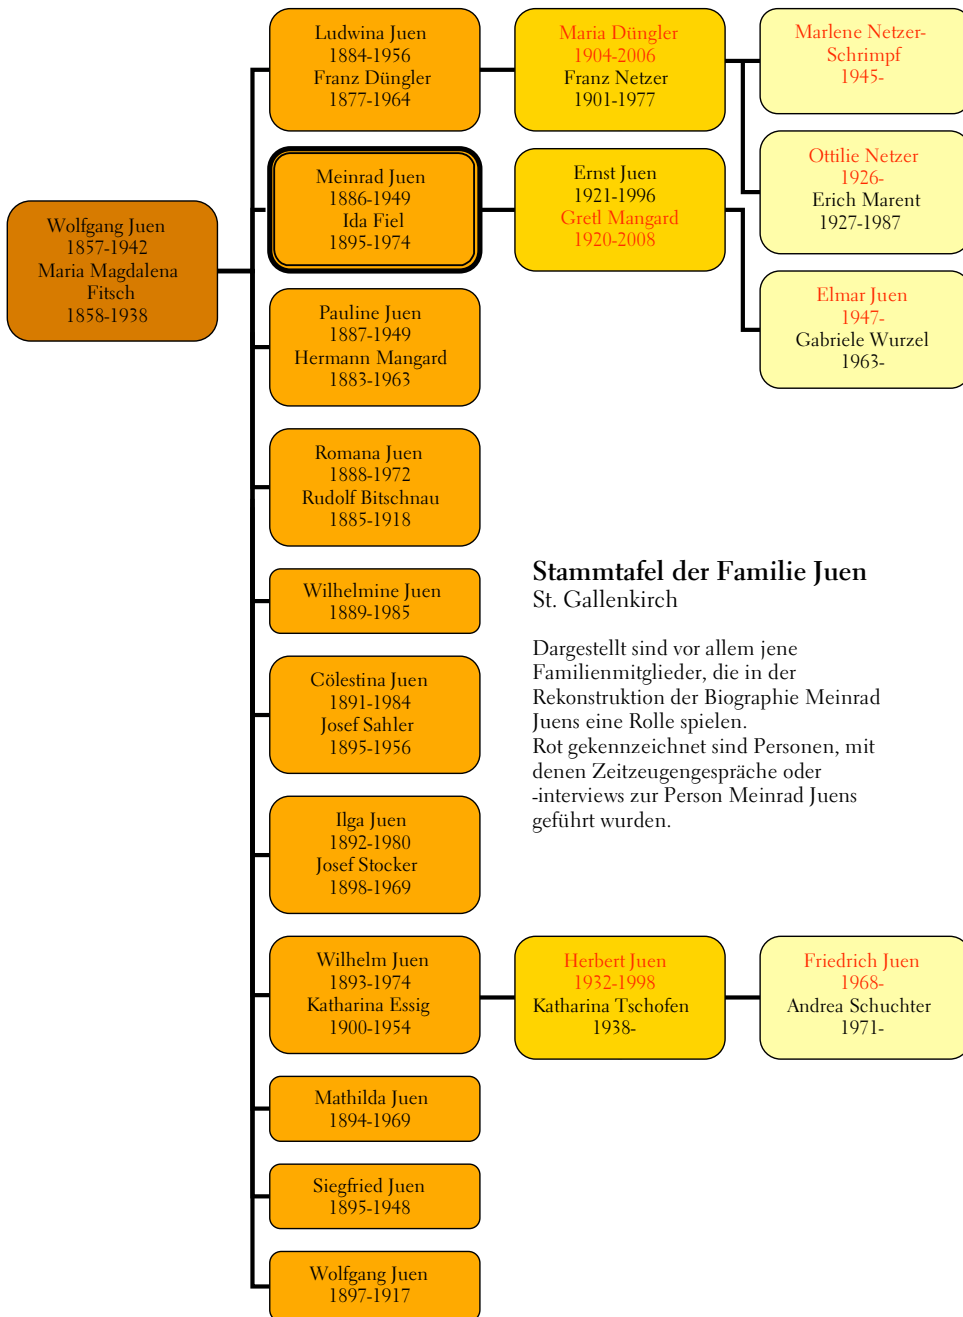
Wolfgang Juen
1857-1942
Maria Magdalena Fitsch
1858-1938

Ludwina Juen
1884-1956
Franz Düngler
1877-1964

Maria Düngler
1904-2006
Franz Netzer
1901-1977

Marlene Netzer-Schrimpf
1945-

Ottilie Netzer
1926-
Erich Marent
1927-1987

Meinrad Juen
1886-1949
Ida Fiel
1895-1974

Ernst Juen
1921-1996
Gretl Mangard
1920-2008

Elmar Juen
1947-
Gabriele Wurzel
1963-

Pauline Juen
1887-1949
Hermann Mangard
1883-1963

Romana Juen
1888-1972
Rudolf Bitschnau
1885-1918

Stammtafel der Familie Juen
St. Gallenkirch

Dargestellt sind vor allem jene Familienmitglieder, die in der Rekonstruktion der Biographie Meinrad Juens eine Rolle spielen.
Rot gekennzeichnet sind Personen, mit denen Zeitzeugengespräche oder -interviews zur Person Meinrad Juens geführt wurden.

Wilhelmine Juen
1889-1985

Cölestina Juen
1891-1984
Josef Sahler
1895-1956

Ilga Juen
1892-1980
Josef Stocker
1898-1969

Wilhelm Juen
1893-1974
Katharina Essig
1900-1954

Herbert Juen
1932-1998
Katharina Tschofen
1938-

Friedrich Juen
1968-
Andrea Schuchter
1971-

Mathilda Juen
1894-1969

Siegfried Juen
1895-1948

Wolfgang Juen
1897-1917